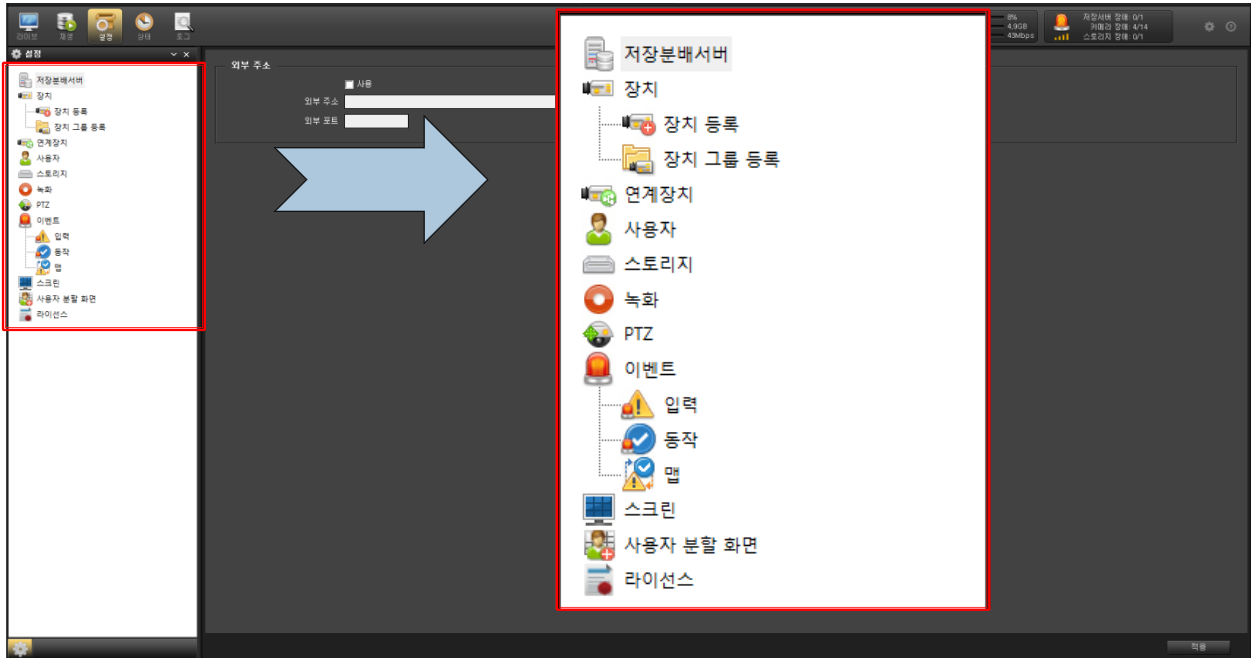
라이브 재생 설정 상태 로그

설정

저장분배서버
장치
장치 등록
장치 그룹 등록
연계장치
사용자
스토리지
녹화
PTZ
이벤트
입력
동작
맵
스크린
사용자 분할 화면
라이선스

외부 주소
사용
외부 주소
외부 포트

8%
4.9GB
43Mbps

저장서버 장애: 0/1
카메라 장애: 4/14
스토리지 장애: 0/1

저장분배서버
장치
장치 등록
장치 그룹 등록
연계장치
사용자
스토리지
녹화
PTZ
이벤트
입력
동작
맵
스크린
사용자 분할 화면
라이선스

적용